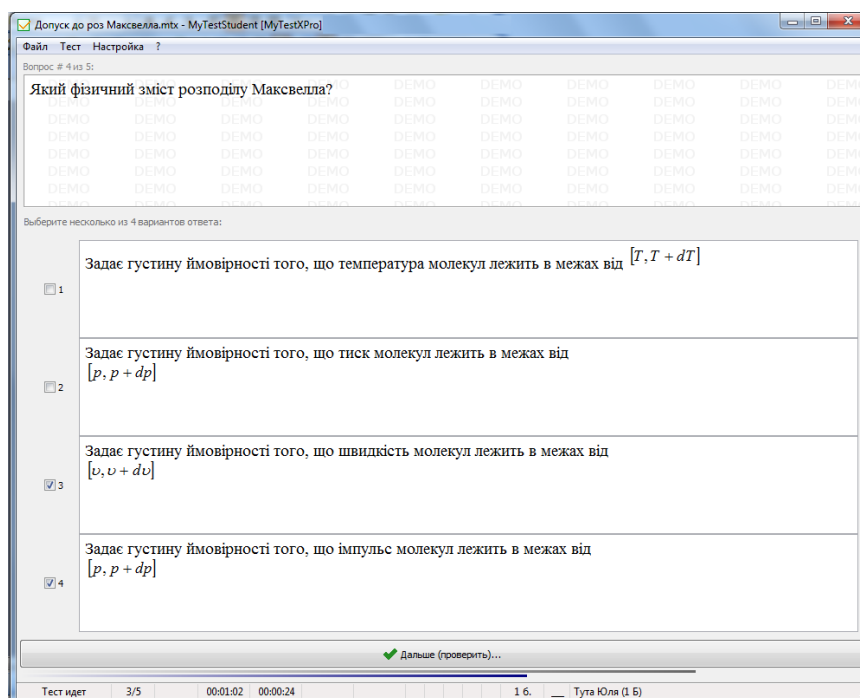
Допуск до роз Максвелла.mtx - MyTestStudent [MyTestXPro]

Файл Тест Настройка ?

Вопрос # 4 из 5:

Який фізичний зміст розподілу Максвелла?

DEMO DEMO DEMO DEMO DEMO DEMO DEMO DEMO DEMO DEMO

Выберите несколько из 4 вариантов ответа:

1 Задає густину ймовірності того, що температура молекул лежить в межах від $[T, T+dT]$

2 Задає густину ймовірності того, що тиск молекул лежить в межах від $[p, p+dp]$

3 Задає густину ймовірності того, що швидкість молекул лежить в межах від $[\upsilon, \upsilon+d\upsilon]$

4 Задає густину ймовірності того, що імпульс молекул лежить в межах від $[p, p+dp]$

Дальше (проверить)...

Тест идет | 3/5 | 00:01:02 | 00:00:24 | 1 б. | Тута Юля (1 Б)